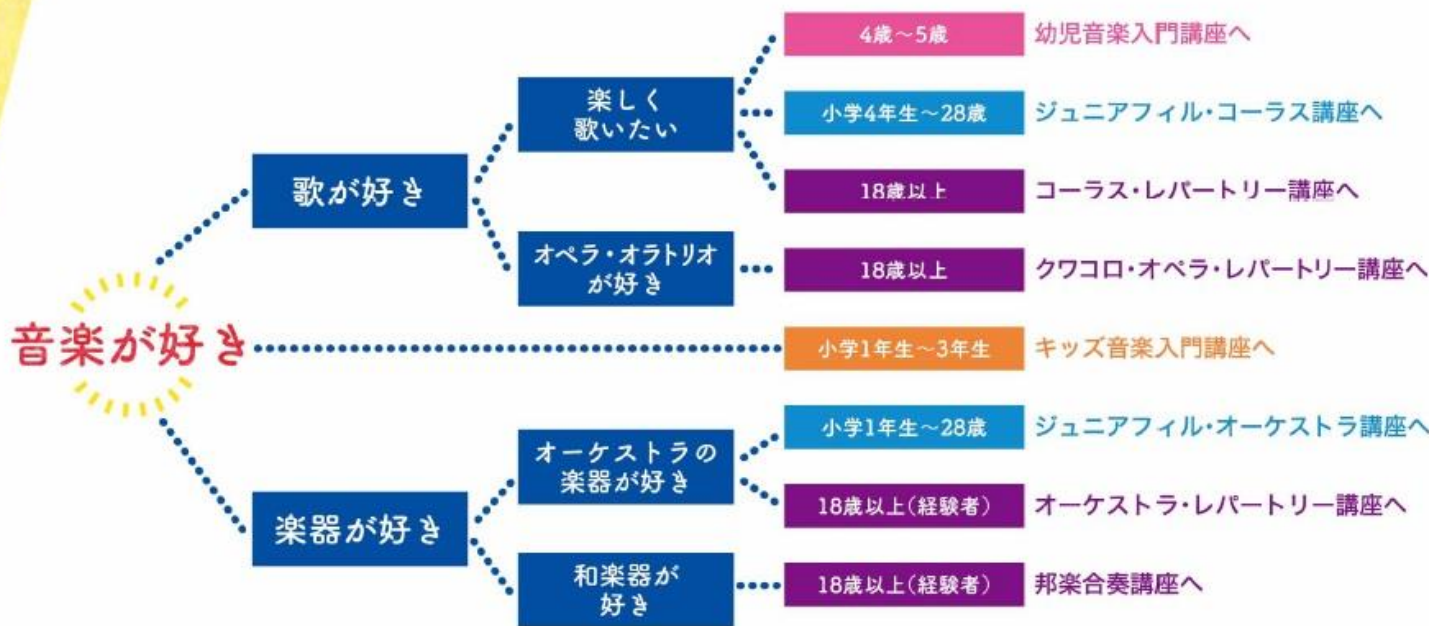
音楽が好き

歌が好き

楽しく歌いたい

4歳～5歳 幼児音楽入門講座へ

小学4年生～28歳 ジュニアフィル・コーラス講座へ

18歳以上 コーラス・レパートリー講座へ

オペラ・オラトリオが好き

18歳以上 クワコロ・オペラ・レパートリー講座へ

小学1年生～3年生 キッズ音楽入門講座へ

楽器が好き

オーケストラの楽器が好き

小学1年生～28歳 ジュニアフィル・オーケストラ講座へ

18歳以上(経験者) オーケストラ・レパートリー講座へ

和楽器が好き

18歳以上(経験者) 邦楽合奏講座へ